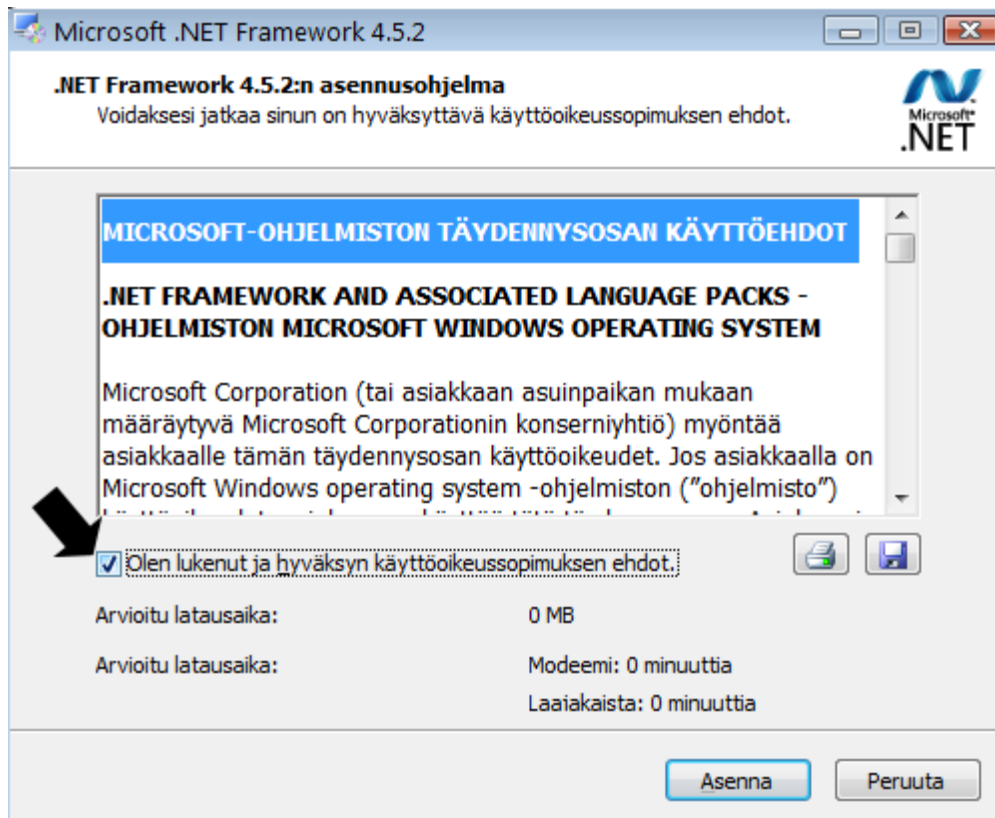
Microsoft .NET Framework 4.5.2

.NET Framework 4.5.2:n asennusohjelma
Voidaksesi jatkaa sinun on hyväksyttävä käyttöoikeussopimuksen ehdot.

Microsoft .NET

MICROSOFT-OHJELMISTON TÄYDENNYSOSAN KÄYTTÖEHDOT

.NET FRAMEWORK AND ASSOCIATED LANGUAGE PACKS -OHJELMISTON MICROSOFT WINDOWS OPERATING SYSTEM

Microsoft Corporation (tai asiakkaan asuinpaikan mukaan määräytyvä Microsoft Corporationin konserniyhtiö) myöntää asiakkaalle tämän täydennysosan käyttöoikeudet. Jos asiakkaalla on Microsoft Windows operating system -ohjelmiston ("ohjelmisto") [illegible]

Olen lukenut ja hyväksyn käyttöoikeussopimuksen ehdot.

Arvioitu latausaika: 0 MB

Arvioitu latausaika: Modeemi: 0 minuuttia
Laajakaista: 0 minuuttia

Asenna Peruuta